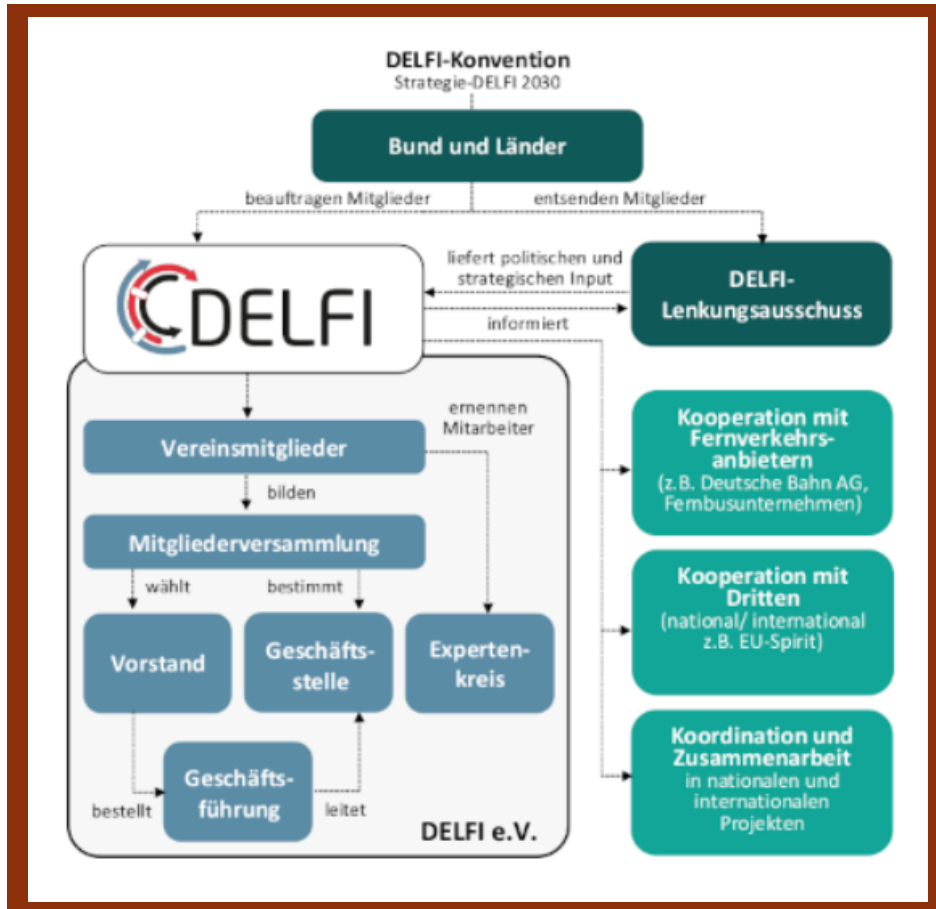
DELFI-Konvention
Strategie-DELFI 2030

Bund und Länder

beauftragen Mitglieder

entsenden Mitglieder

DELFI

liefert politischen und strategischen Input

informiert

DELFI-Lenkungsausschuss

ernennen Mitarbeiter

Vereinsmitglieder

bilden

Mitgliederversammlung

wählt

bestimmt

Vorstand

Geschäftsstelle

Expertenkreis

Geschäftsführung

bestellt

leitet

DELFI e.V.

Kooperation mit Fernverkehrsanbietern
(z.B. Deutsche Bahn AG, Fernbusunternehmen)

Kooperation mit Dritten
(national/ international z.B. EU-Spirit)

Koordination und Zusammenarbeit
in nationalen und internationalen Projekten